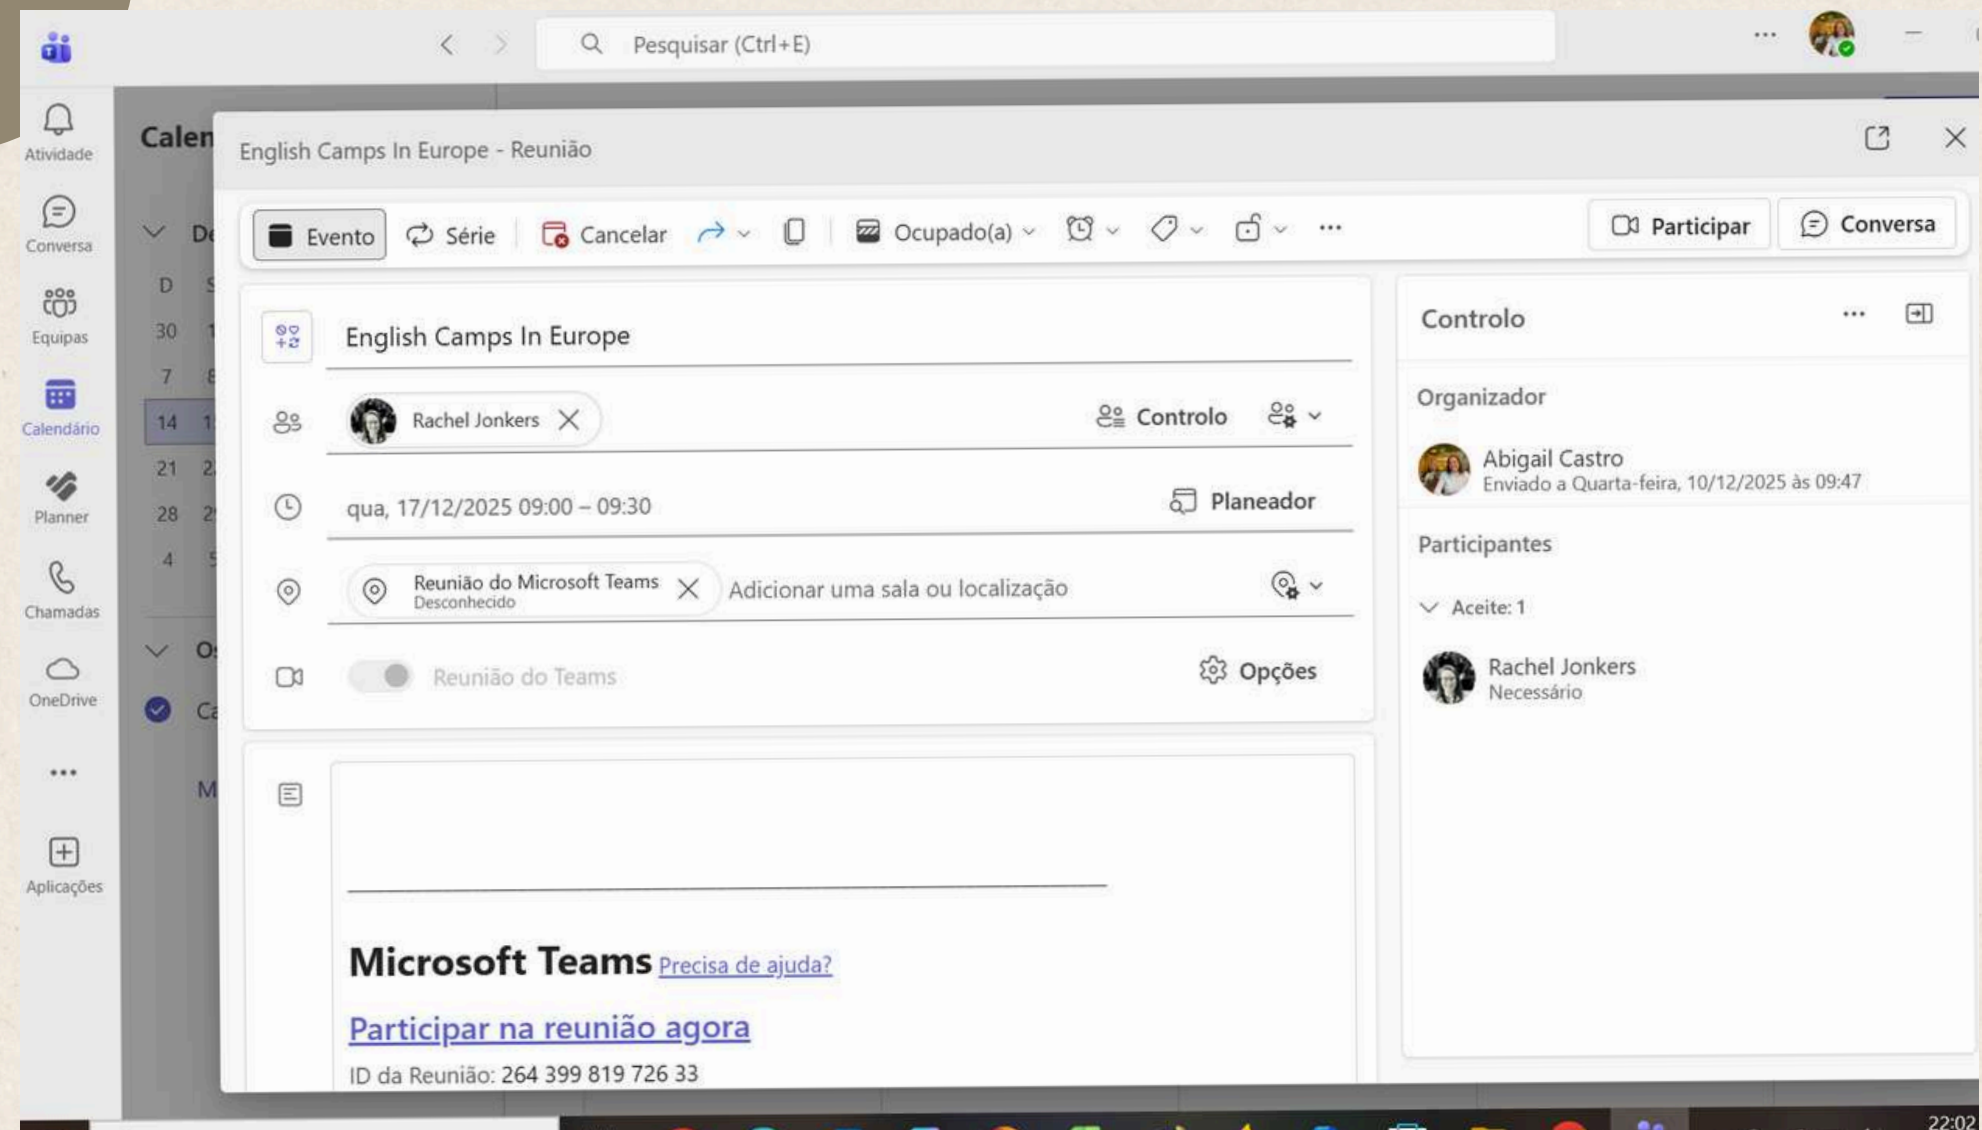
Pesquisar (Ctrl+E)

Atividade
Conversa
Equipas
Calendário
Planner
Chamadas
OneDrive
...
Aplicações

Calen
De
D S
30 1
7 8
14 1
21 2
28 2
4 5
O
C
M

English Camps In Europe - Reunião

Evento Série Cancelar Ocupado(a) ... Participar Conversa

English Camps In Europe

Rachel Jonkers Controlo

qua, 17/12/2025 09:00 – 09:30 Planeador

Reunião do Microsoft Teams
Desconhecido
Adicionar uma sala ou localização

Reunião do Teams Opções

Microsoft Teams Precisa de ajuda?

Participar na reunião agora

ID da Reunião: 264 399 819 726 33

Controlo

Organizador

Abigail Castro
Enviado a Quarta-feira, 10/12/2025 às 09:47

Participantes

Aceite: 1

Rachel Jonkers
Necessário

22:02